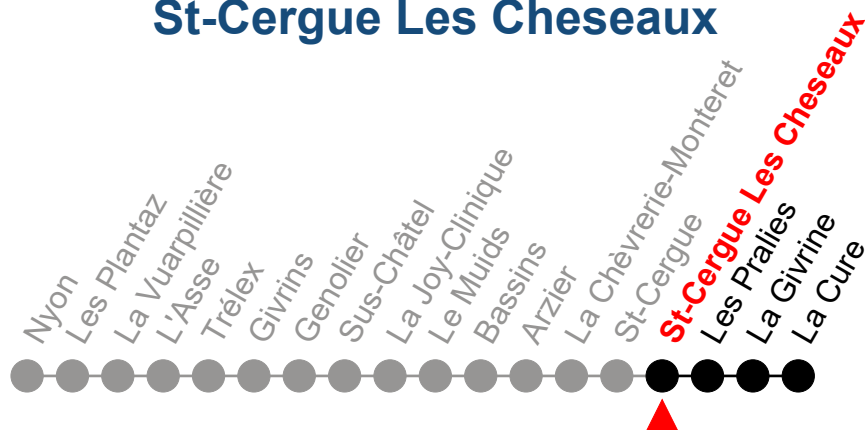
St-Cergue Les Cheseaux

Nyon
Les Plantaz
La Vuarpillière
L'Asse
Trélex
Givrins
Genolier
Sus-Châtel
La Joy-Clinique
Le Muids
Bassins
Arzier
La Chèvrerie-Monteret
St-Cergue
St-Cergue Les Cheseaux
Les Pralies
La Givrine
La Cure